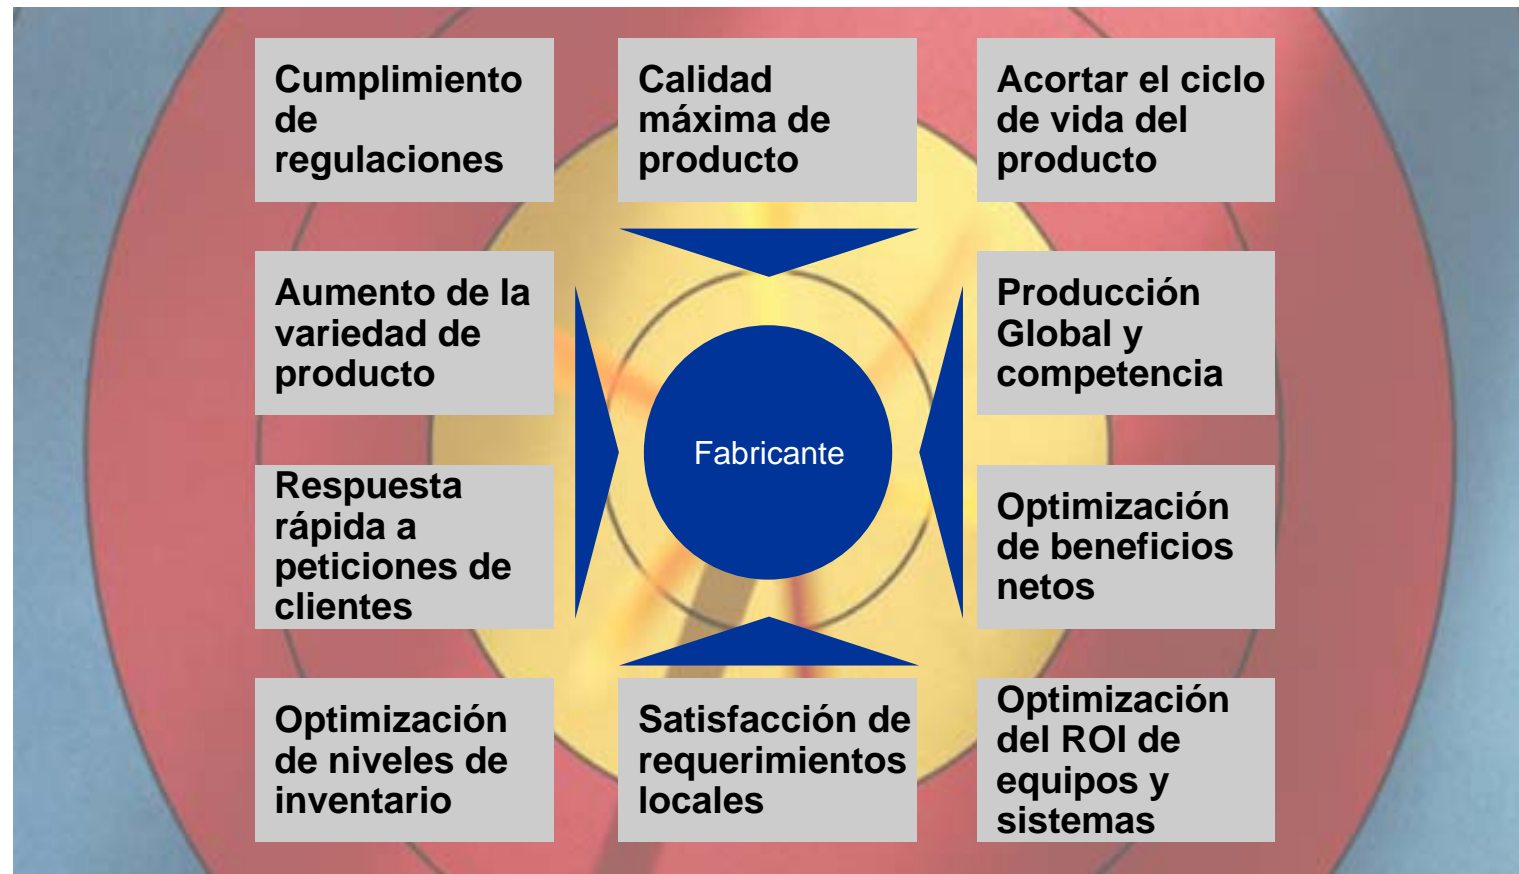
Cumplimiento de regulaciones

Calidad máxima de producto

Acortar el ciclo de vida del producto

Aumento de la variedad de producto

Fabricante

Producción Global y competencia

Respuesta rápida a peticiones de clientes

Optimización de beneficios netos

Optimización de niveles de inventario

Satisfacción de requerimientos locales

Optimización del ROI de equipos y sistemas